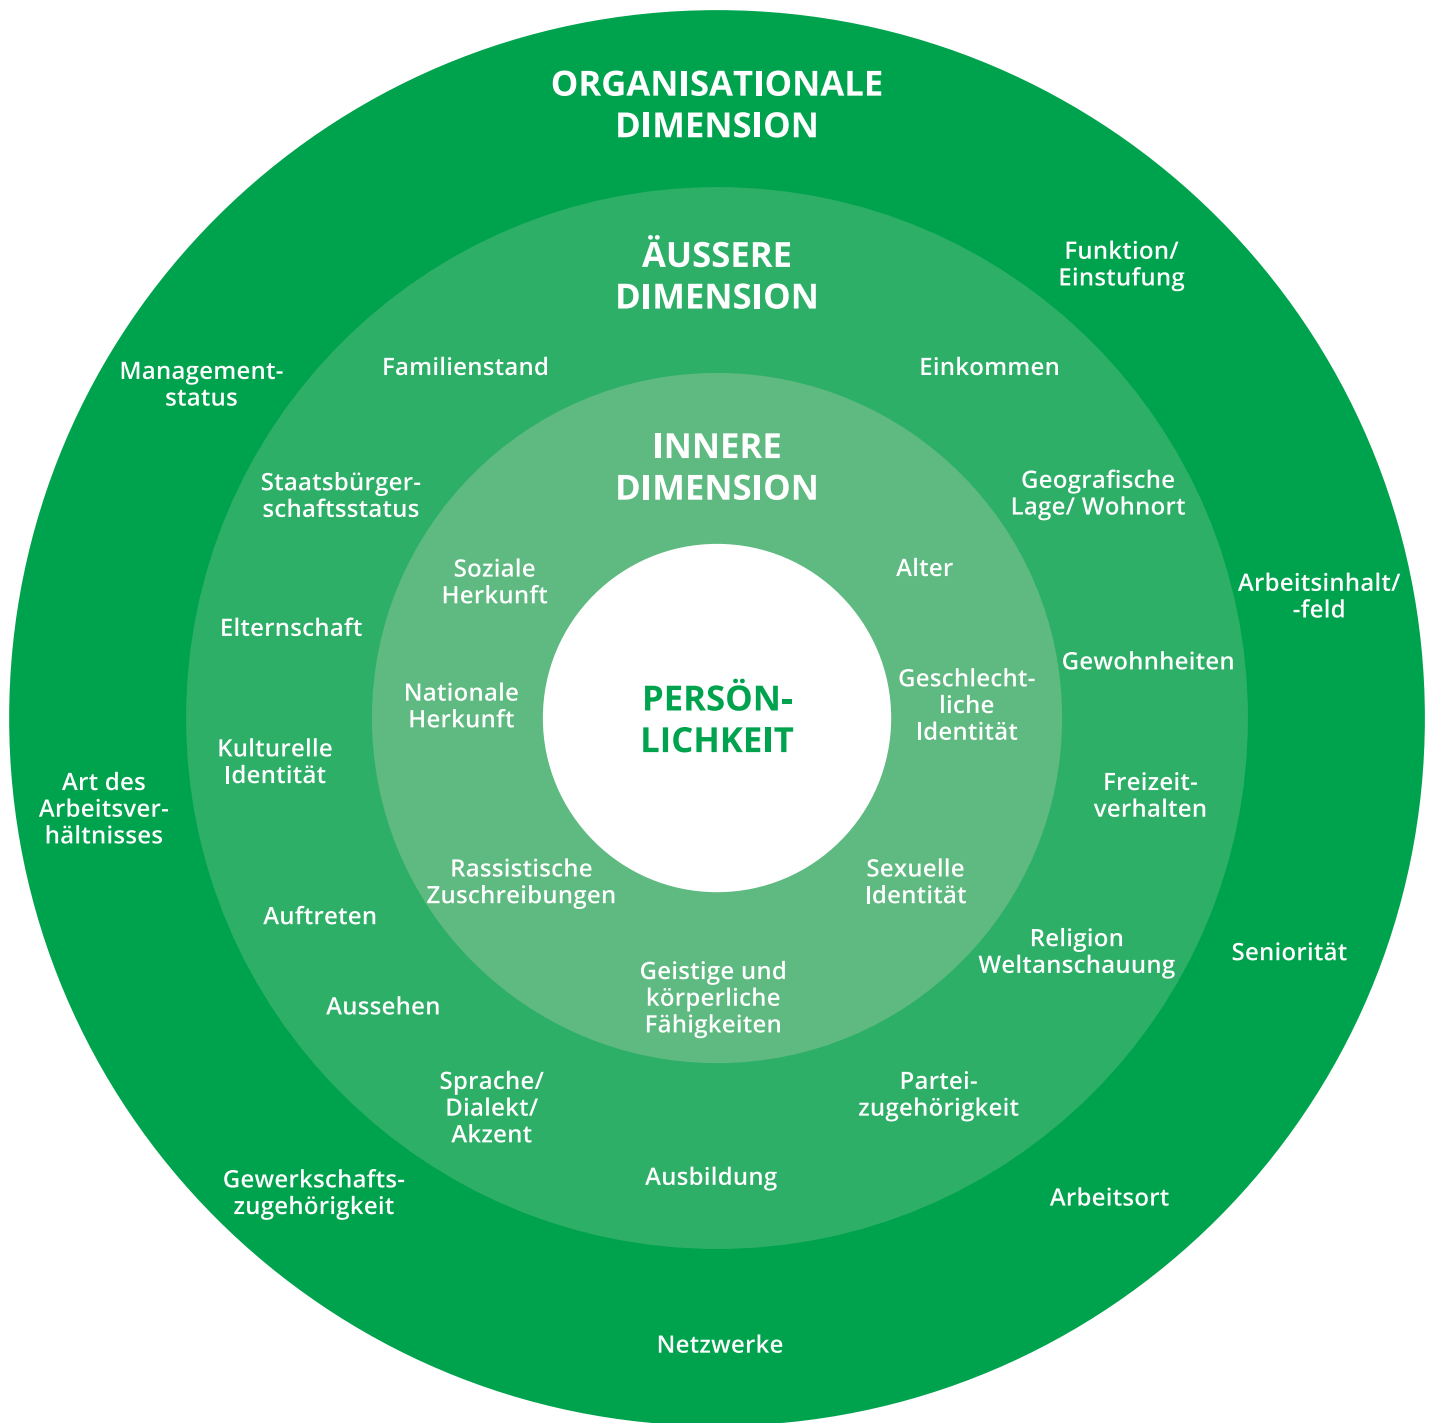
ORGANISATIONALE DIMENSION

Funktion/ Einstufung

Managementstatus

ÄUSSERE DIMENSION

Familienstand

Einkommen

INNERE DIMENSION

Staatsbürgerschaftsstatus

Geografische Lage/ Wohnort

Soziale Herkunft

Alter

Arbeitsinhalt/ -feld

Elternschaft

Gewohnheiten

Nationale Herkunft

PERSÖNLICHKEIT

Geschlechtliche Identität

Kulturelle Identität

Art des Arbeitsverhältnisses

Freizeitverhalten

Rassistische Zuschreibungen

Sexuelle Identität

Auftreten

Religion Weltanschauung

Seniorität

Geistige und körperliche Fähigkeiten

Aussehen

Sprache/ Dialekt/ Akzent

Parteizugehörigkeit

Gewerkschaftszugehörigkeit

Ausbildung

Arbeitsort

Netzwerke